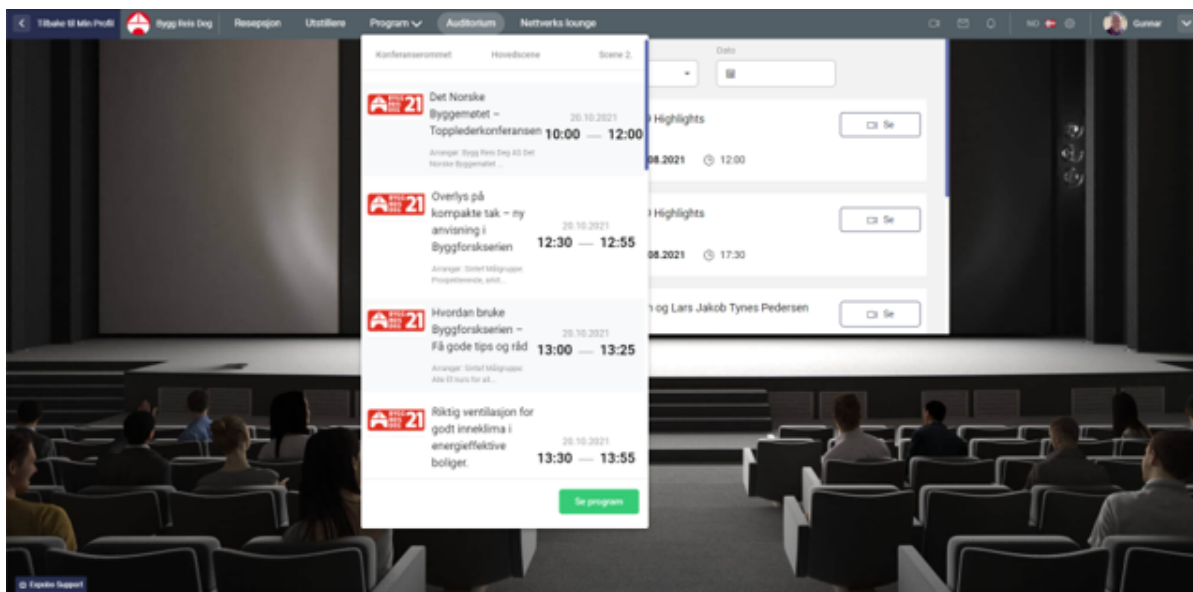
< Tilbake til Min Profil | Bygg Reis Deg | Resepsjon | Utstillere | Program | Auditorium | Nettverks lounge

NO | Gunnar

Konferanserommet | Hovedscene | Scene 2

Dato

21 Det Norske Byggemøtet – Topplederkonferansen 20.10.2021 10:00 — 12:00
Arranger: Bygg Reis Deg AS Det Norske Byggemøtet ...

21 Overlys på kompakte tak – ny anvisning i Byggforskserien 20.10.2021 12:30 — 12:55
Arranger: Sintef Målgruppe: Prosjekterende, arkit...

21 Hvordan bruke Byggforskserien – Få gode tips og råd 20.10.2021 13:00 — 13:25
Arranger: Sintef Målgruppe: Alle El kurs for all...

21 Riktig ventilasjon for godt inneklima i energieffektive boliger. 20.10.2021 13:30 — 13:55

Se program

Highlights
08.2021 12:00
Se

Highlights
08.2021 17:30
Se

n og Lars Jakob Tynes Pedersen
Se

Expoloo Support